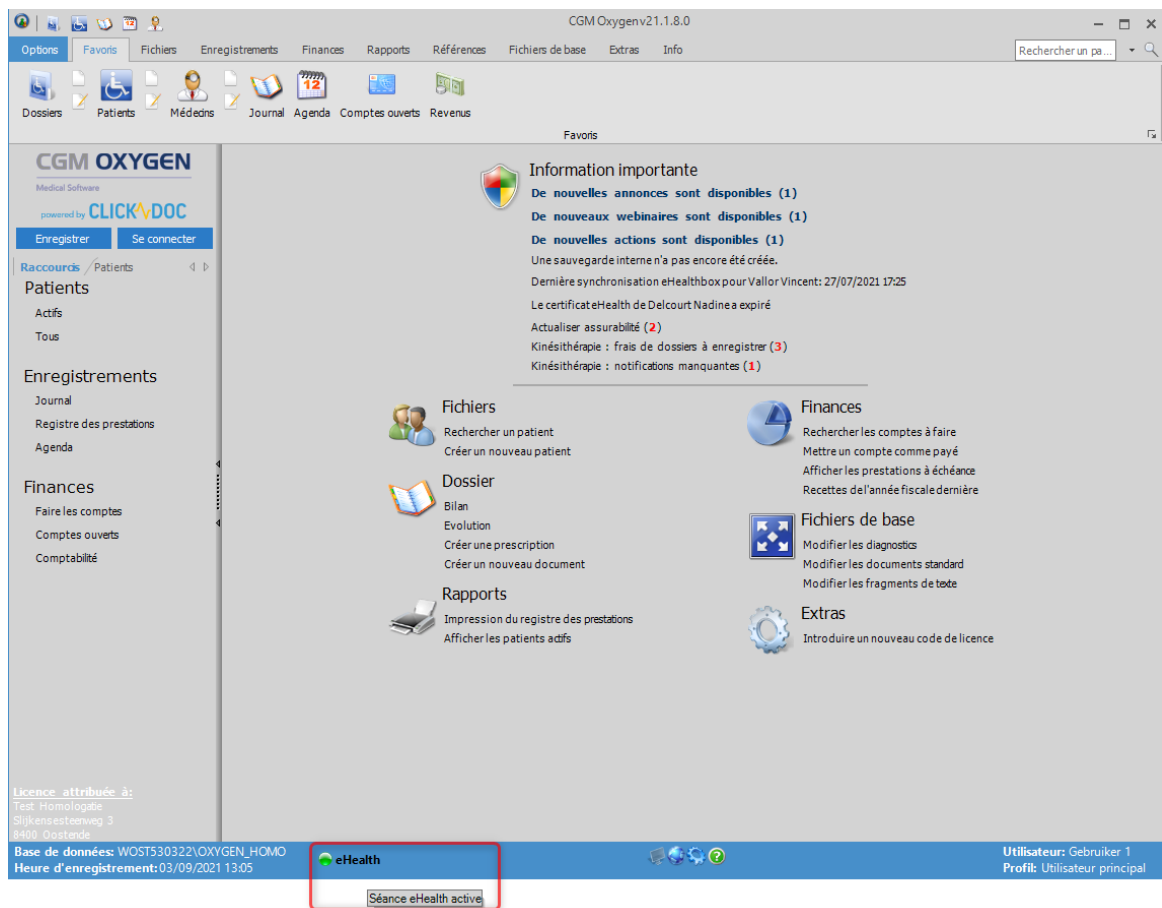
CGM Oxygen v21.1.8.0

Options Favoris Fichiers Enregistrements Finances Rapports Références Fichiers de base Extras Info

Rechercher un pa...

Dossiers Patients Médecins Journal Agenda Comptes ouverts Revenus

Favoris

CGM OXYGEN
Medical Software
powered by CLICK DOC

Enregistrer Se connecter

Raccourcis Patients

Patients
Actifs
Tous

Enregistrements
Journal
Registre des prestations
Agenda

Finances
Faire les comptes
Comptes ouverts
Comptabilité

Licence attribuée à:
Test Homologatie
Slijkensesteenweg 3
8400 Oostende

Information importante
De nouvelles annonces sont disponibles (1)
De nouveaux webinaires sont disponibles (1)
De nouvelles actions sont disponibles (1)
Une sauvegarde interne n'a pas encore été créée.
Dernière synchronisation eHealthbox pour Vallor Vincent: 27/07/2021 17:25
Le certificat eHealth de Delcourt Nadine a expiré
Actualiser assurabilité (2)
Kinésithérapie : frais de dossiers à enregistrer (3)
Kinésithérapie : notifications manquantes (1)

Fichiers
Rechercher un patient
Créer un nouveau patient

Dossier
Bilan
Evolution
Créer une prescription
Créer un nouveau document

Rapports
Impression du registre des prestations
Afficher les patients actifs

Finances
Rechercher les comptes à faire
Mettre un compte comme payé
Afficher les prestations à échéance
Recettes de l'année fiscale dernière

Fichiers de base
Modifier les diagnostics
Modifier les documents standard
Modifier les fragments de texte

Extras
Introduire un nouveau code de licence

Base de données: WOST530322\OXYGEN_HOMO
Heure d'enregistrement: 03/09/2021 13:05

eHealth
Séance eHealth active

Utilisateur: Gebruiker 1
Profil: Utilisateur principal